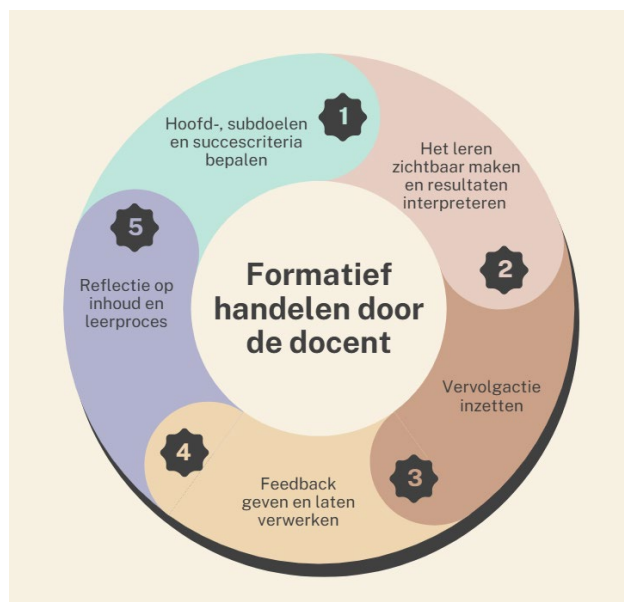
Formatief handelen door de docent

1
Hoofd-, subdoelen en succescriteria bepalen

Het leren zichtbaar maken en resultaten interpreteren
2

Vervolgactie inzetten
3

4
Feedback geven en laten verwerken

5
Reflectie op inhoud en leerproces